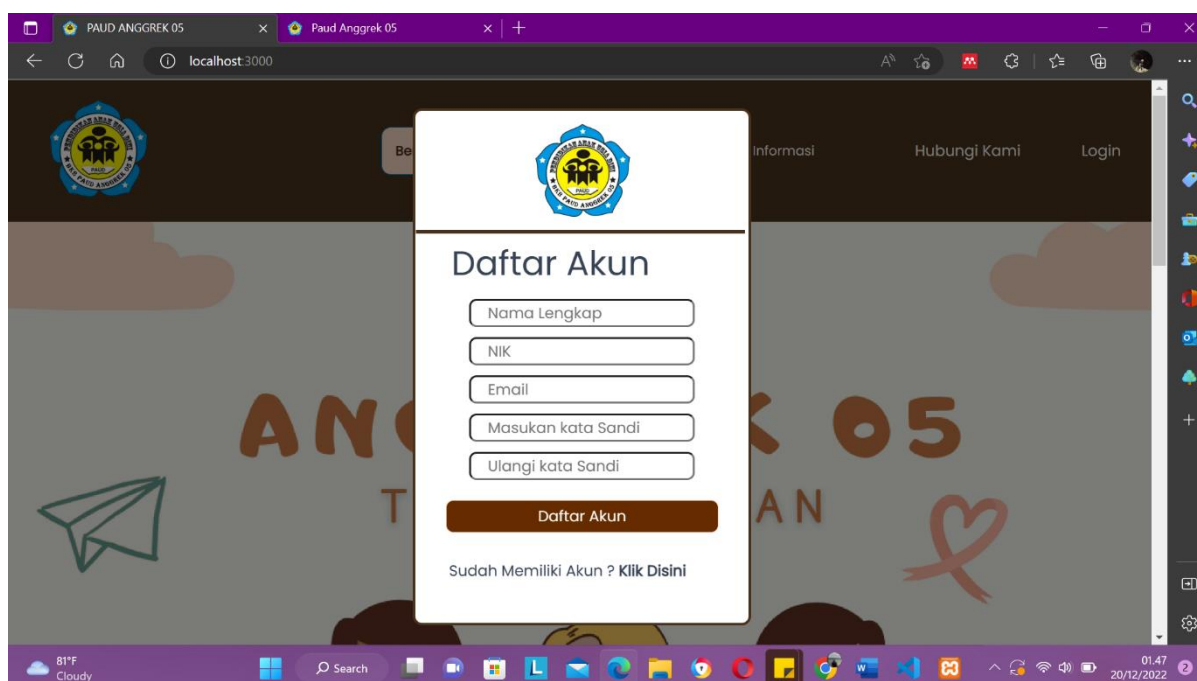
PAUD ANGGREK 05
Paud Anggrek 05
localhost:3000

Be
Informasi
Hubungi Kami
Login

PAUD ANGGREK 05

Daftar Akun

Nama Lengkap
NIK
Email
Masukan kata Sandi
Ulangi kata Sandi

Daftar Akun

Sudah Memiliki Akun ? Klik Disini

AN K 05
T AN

81°F
Cloudy
Search
01.47
20/12/2022
2